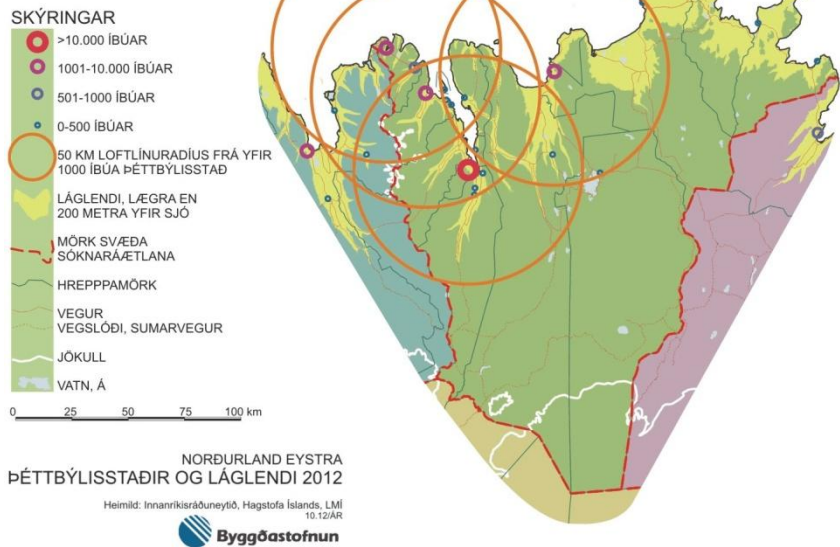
SKÝRINGAR

>10.000 ÍBÚAR

1001-10.000 ÍBÚAR

501-1000 ÍBÚAR

0-500 ÍBÚAR

50 KM LOFTLÍNURADÍUS FRÁ YFIR 1000 ÍBÚA ÞÉTTBÝLISSTAÐ

LÁGLENDI, LÆGRA EN 200 METRA YFIR SJÓ

MÖRK SVÆÐA SÓKNARÁÆTLANA

HREPPPAMÖRK

VEGUR

VEGSLÓÐI, SUMARVEGUR

JÖKULL

VATN, Á

0 25 50 75 100 km

NORÐURLAND EYSTRA

ÞÉTTBÝLISSTAÐIR OG LÁGLENDI 2012

Heimild: Innanríkisráðuneytið, Hagstofa Íslands, LMÍ

10.12/ÁR

Byggðastofnun